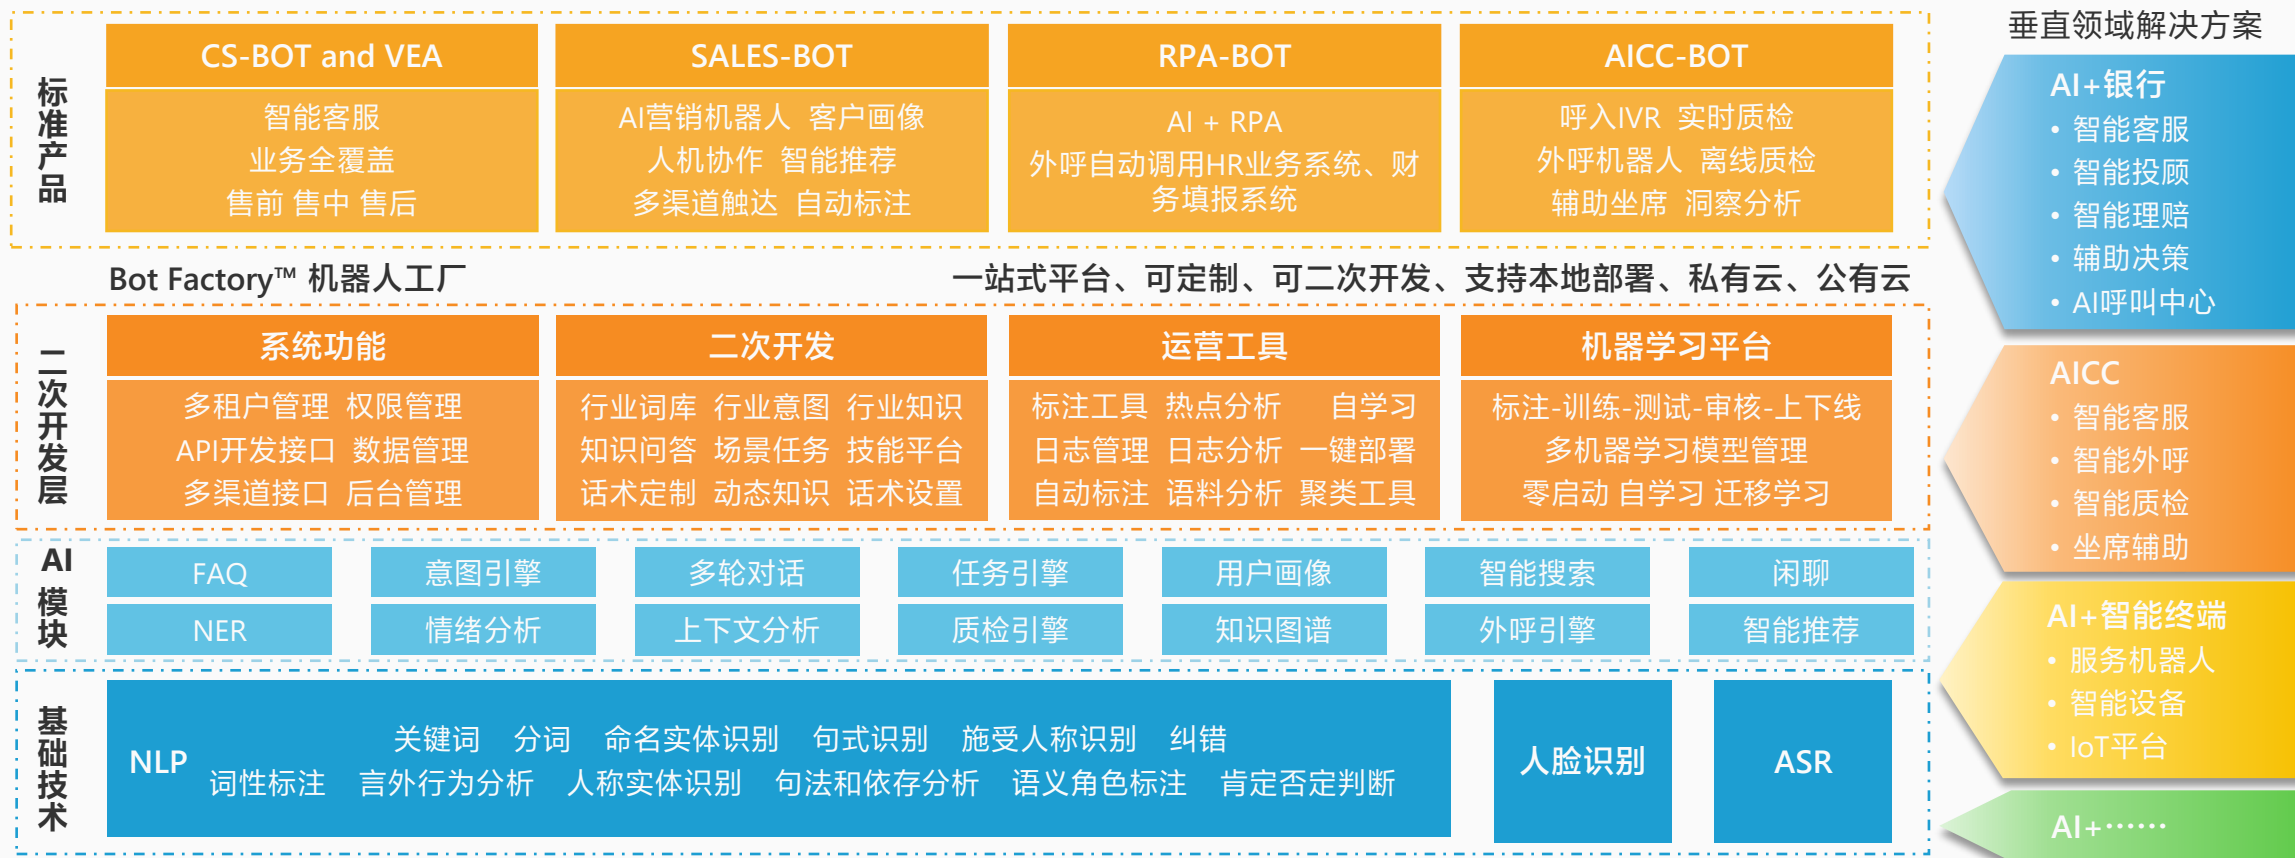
标准产品

| CS-BOT and VEA | SALES-BOT | RPA-BOT | AICC-BOT |
|---|---|---|---|
| 智能客服 业务全覆盖 售前 售中 售后 | AI营销机器人 客户画像 人机协作 智能推荐 多渠道触达 自动标注 | AI + RPA 外呼自动调用HR业务系统、财务填报系统 | 呼入IVR 实时质检 外呼机器人 离线质检 辅助坐席 洞察分析 |

Bot Factory™ 机器人工厂

一站式平台、可定制、可二次开发、支持本地部署、私有云、公有云

二次开发层

| 系统功能 | 二次开发 | 运营工具 | 机器学习平台 |
|---|---|---|---|
| 多租户管理 权限管理 API开发接口 数据管理 多渠道接口 后台管理 | 行业词库 行业意图 行业知识 知识问答 场景任务 技能平台 话术定制 动态知识 话术设置 | 标注工具 热点分析 自学习 日志管理 日志分析 一键部署 自动标注 语料分析 聚类工具 | 标注-训练-测试-审核-上下线 多机器学习模型管理 零启动 自学习 迁移学习 |

AI模块

| FAQ | 意图引擎 | 多轮对话 | 任务引擎 | 用户画像 | 智能搜索 | 闲聊 |
|---|---|---|---|---|---|---|
| NER | 情绪分析 | 上下文分析 | 质检引擎 | 知识图谱 | 外呼引擎 | 智能推荐 |

基础技术

NLP 关键词 分词 命名实体识别 句式识别 施受人称识别 纠错 词性标注 言外行为分析 人称实体识别 句法和依存分析 语义角色标注 肯定否定判断

人脸识别

ASR

垂直领域解决方案

AI+银行
• 智能客服
• 智能投顾
• 智能理赔
• 辅助决策
• AI呼叫中心

AICC
• 智能客服
• 智能外呼
• 智能质检
• 坐席辅助

AI+智能终端
• 服务机器人
• 智能设备
• IoT平台

AI+……